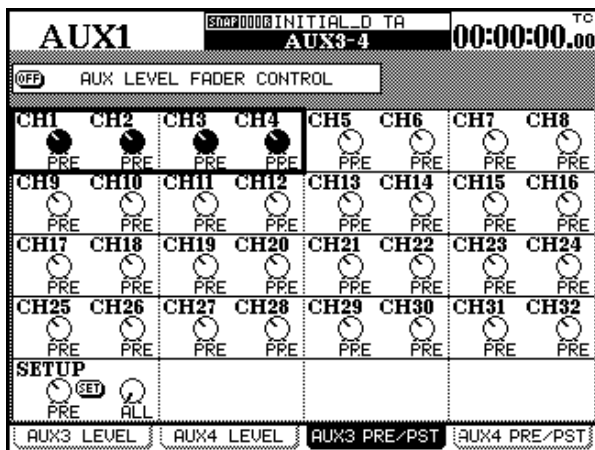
AUX1

SNAP 000 INITIAL_D TA
AUX3-4

TC
00:00:00.00

OFF AUX LEVEL FADER CONTROL

| CH1 | CH2 | CH3 | CH4 | CH5 | CH6 | CH7 | CH8 |
|---|---|---|---|---|---|---|---|
| PRE | PRE | PRE | PRE | PRE | PRE | PRE | PRE |
| CH9 | CH10 | CH11 | CH12 | CH13 | CH14 | CH15 | CH16 |
| PRE | PRE | PRE | PRE | PRE | PRE | PRE | PRE |
| CH17 | CH18 | CH19 | CH20 | CH21 | CH22 | CH23 | CH24 |
| PRE | PRE | PRE | PRE | PRE | PRE | PRE | PRE |
| CH25 | CH26 | CH27 | CH28 | CH29 | CH30 | CH31 | CH32 |
| PRE | PRE | PRE | PRE | PRE | PRE | PRE | PRE |

SETUP
SET
PRE ALL

AUX3 LEVEL | AUX4 LEVEL | AUX3 PRE/PST | AUX4 PRE/PST